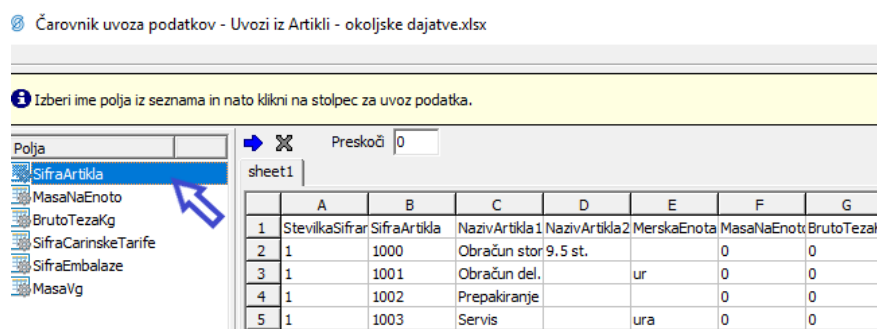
Čarovnik uvoza podatkov - Uvozi iz Artikli - okoljske dajatve.xlsx

Izberi ime polja iz seznama in nato klikni na stolpec za uvoz podatka.

Polja
SifraArtikla
MasaNaEnoto
BrutoTezaKg
SifraCarinskeTarife
SifraEmbalaze
MasaVg

Preskoči 0

sheet1

| | A | B | C | D | E | F | G |
|---|---|---|---|---|---|---|---|
| 1 | StevilkaSifrar | SifraArtikla | NazivArtikla1 | NazivArtikla2 | MerskaEnota | MasaNaEnot | BrutoTezal |
| 2 | 1 | 1000 | Obračun stor | 9.5 st. | | 0 | 0 |
| 3 | 1 | 1001 | Obračun del. | | ur | 0 | 0 |
| 4 | 1 | 1002 | Prepakiranje | | | 0 | 0 |
| 5 | 1 | 1003 | Servis | | ura | 0 | 0 |